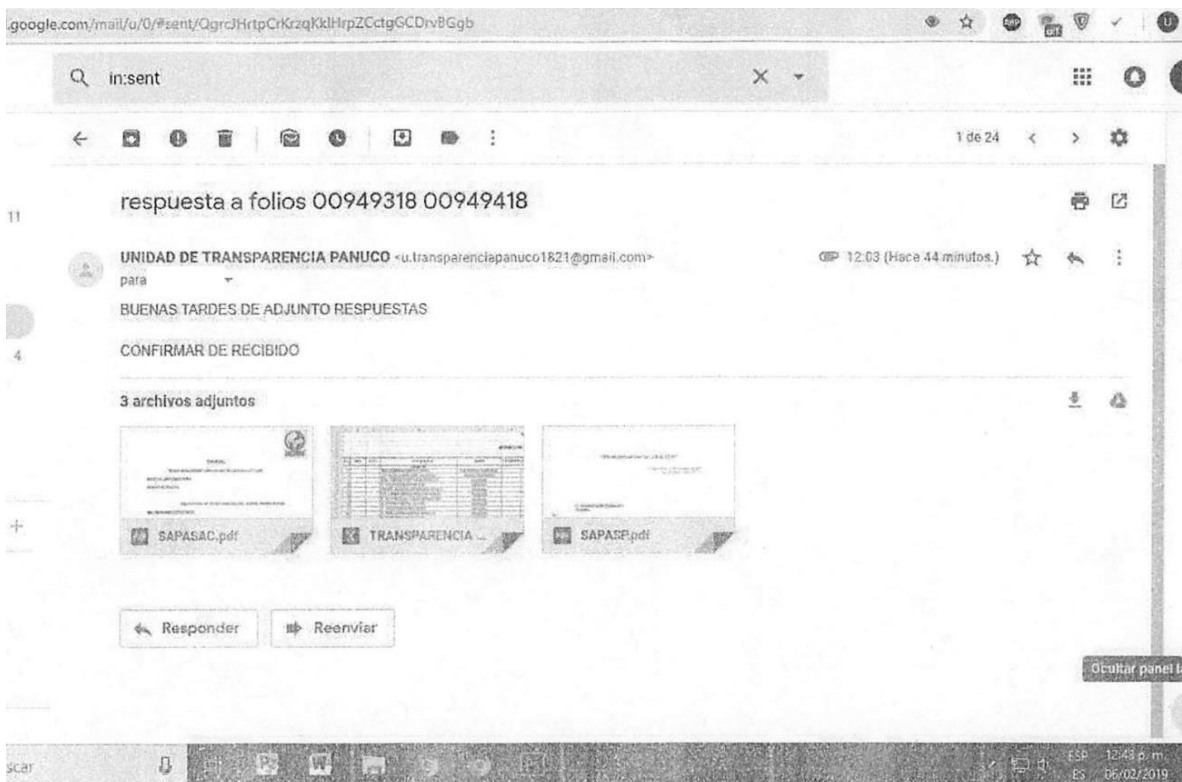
.google.com/mail/u/0/#sent/QgrcJHrtpCrKrzqKklHrpZCctgGCDrvBGgb

in:sent

1 de 24

11

respuesta a folios 00949318 00949418

UNIDAD DE TRANSPARENCIA PANUCO <u.transparenciapanuco1821@gmail.com>

12:03 (Hace 44 minutos.)

para

BUENAS TARDES DE ADJUNTO RESPUESTAS

4

CONFIRMAR DE RECIBIDO

3 archivos adjuntos

SAPASAC.pdf

TRANSPARENCIA ...

SAPASP.pdf

Responder

Reenviar

Ocultar panel la

scar

ESP ES

12:43 p. m.
06/02/2019